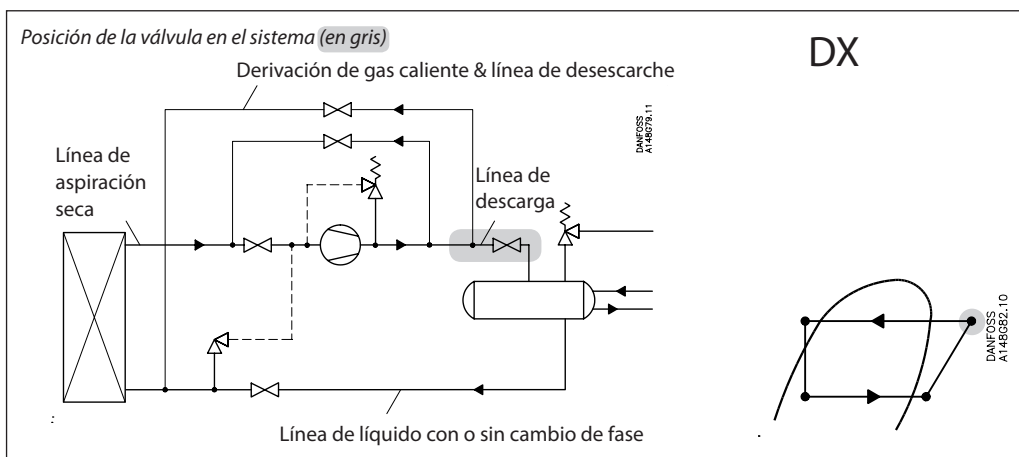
Posición de la válvula en el sistema (en gris)

DX

Derivación de gas caliente & línea de desescarche

DANFOSS A148G79.11

Línea de aspiración seca

Línea de descarga

Línea de líquido con o sin cambio de fase

DANFOSS A148G82.10